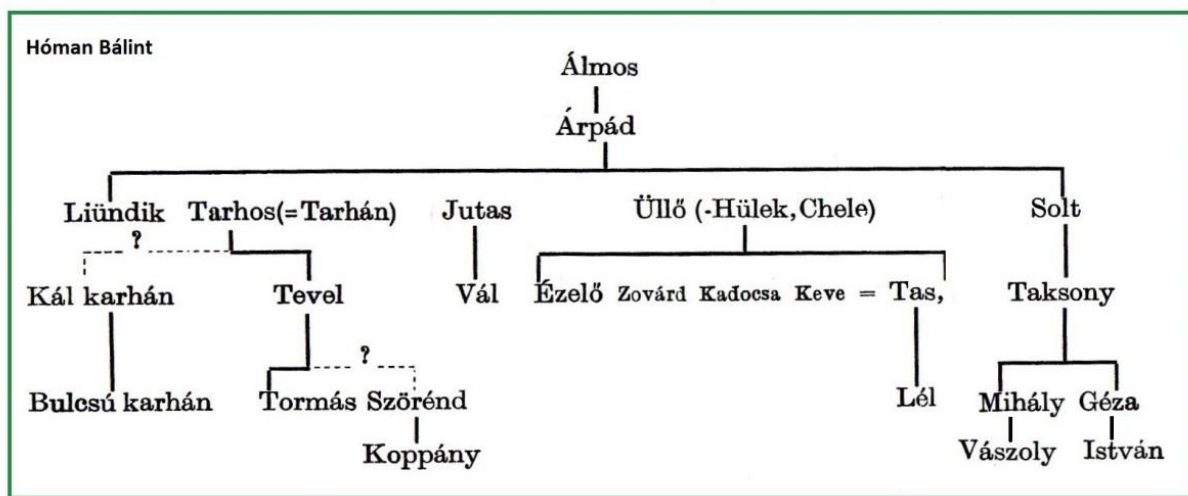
Hóman Bálint

Álmos

Árpád

Liündik Tarhos(=Tarhán) Jutas Üllő (-Hülek, Chele) Solt

?

Kál karhán Tevel Vál Ézelő Zovárd Kaďocsa Keve = Tas, Taksony

?

Bulcsú karhán Tormás Szörénd Lél Mihály Géza

Koppány Vászoly István